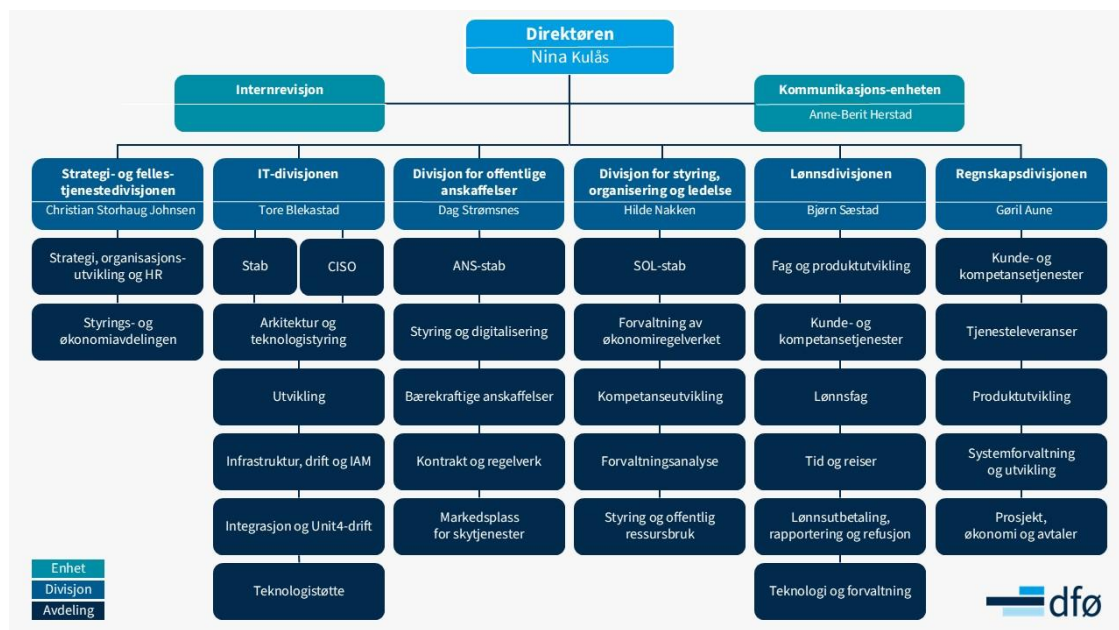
Direktøren
Nina Kulås

Internrevisjon

Kommunikasjons-enheten
Anne-Berit Herstad

Strategi- og fellestjenestedivisjonen
Christian Storhaug Johnsen

Strategi, organisasjonsutvikling og HR

Styrings- og økonomiavdelingen

IT-divisjonen
Tore Blekastad

Stab

CISO

Arkitektur og teknologistyring

Utvikling

Infrastruktur, drift og IAM

Integrasjon og Unit4-drift

Teknologistøtte

Divisjon for offentlige anskaffelser
Dag Strømsnes

ANS-stab

Styring og digitalisering

Bærekraftige anskaffelser

Kontrakt og regelverk

Markedsplass for skytjenester

Divisjon for styring, organisering og ledelse
Hilde Nakken

SOL-stab

Forvaltning av økonomiregelverket

Kompetanseutvikling

Forvaltningsanalyse

Styring og offentlig ressursbruk

Lønnsdivisjonen
Bjørn Sæstad

Fag og produktutvikling

Kunde- og kompetansetjenester

Lønnsfag

Tid og reiser

Lønnsutbetaling, rapportering og refusjon

Teknologi og forvaltning

Regnskapsdivisjonen
Gøril Aune

Kunde- og kompetansetjenester

Tjenesteleveranser

Produktutvikling

Systemforvaltning og utvikling

Prosjekt, økonomi og avtaler

Enhet
Divisjon
Avdeling

dfø